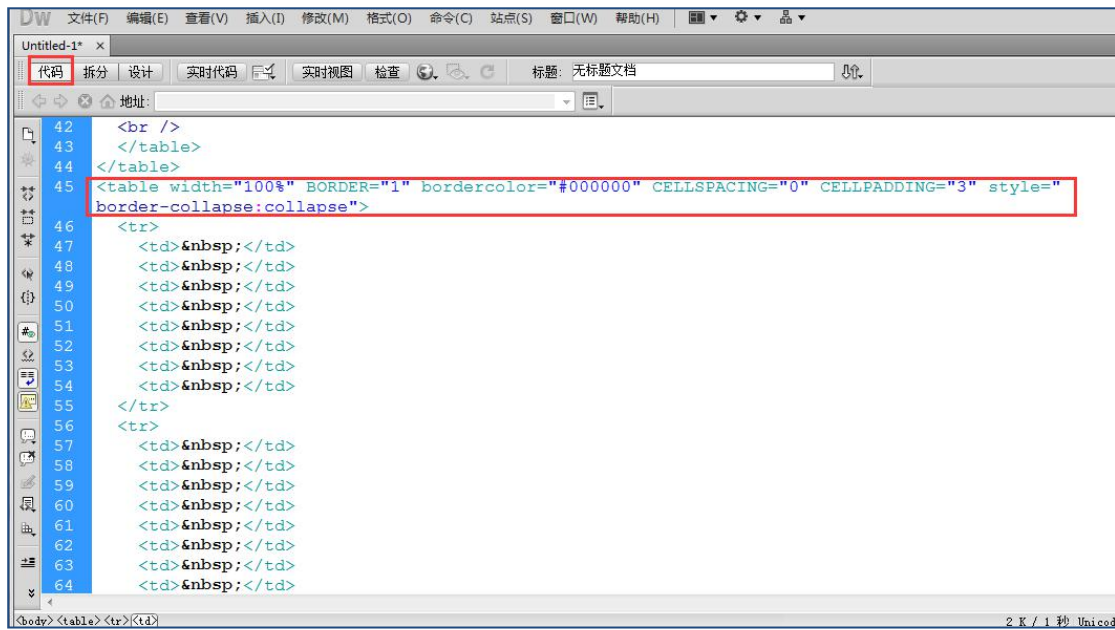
DW 文件(F) 编辑(E) 查看(V) 插入(I) 修改(M) 格式(O) 命令(C) 站点(S) 窗口(W) 帮助(H)

Untitled-1* ×

代码 拆分 设计 实时代码 实时视图 检查 标题: 无标题文档

地址:

42 <br />
43 </table>
44 </table>
45 <table width="100%" BORDER="1" bordercolor="#000000" CELLSPACING="0" CELLPADDING="3" style="border-collapse:collapse">
46 <tr>
47 <td>&nbsp;</td>
48 <td>&nbsp;</td>
49 <td>&nbsp;</td>
50 <td>&nbsp;</td>
51 <td>&nbsp;</td>
52 <td>&nbsp;</td>
53 <td>&nbsp;</td>
54 <td>&nbsp;</td>
55 </tr>
56 <tr>
57 <td>&nbsp;</td>
58 <td>&nbsp;</td>
59 <td>&nbsp;</td>
60 <td>&nbsp;</td>
61 <td>&nbsp;</td>
62 <td>&nbsp;</td>
63 <td>&nbsp;</td>
64 <td>&nbsp;</td>

<body> <table> <tr> <td>
2 K / 1 秒 Unicod